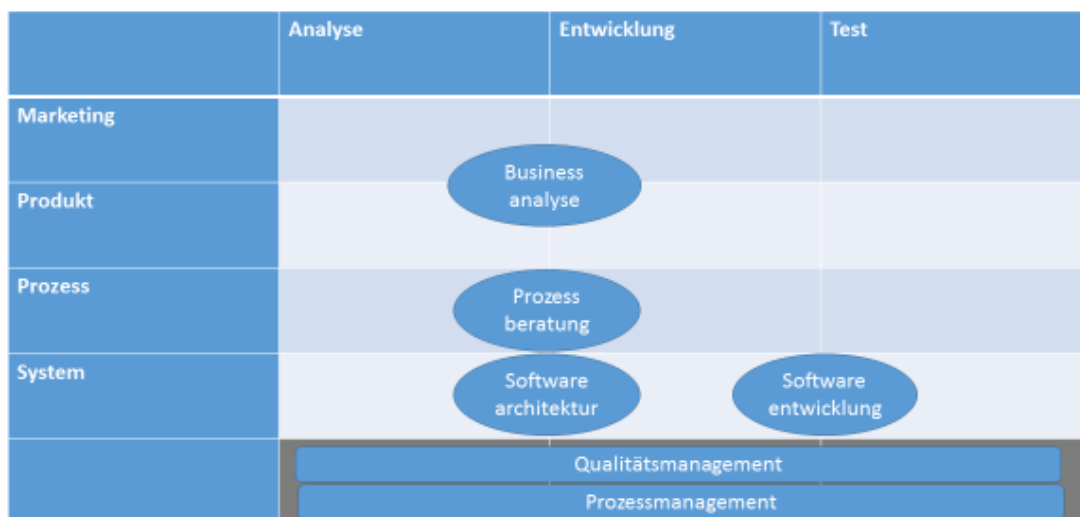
| | Analyse | Entwicklung | Test |
|---|---|---|---|
| Marketing | | | |
| Produkt | | | |
| Prozess | | | |
| System | | | |
| | | | |

Business analyse

Prozess beratung

Software architektur

Software entwicklung

Qualitätsmanagement

Prozessmanagement